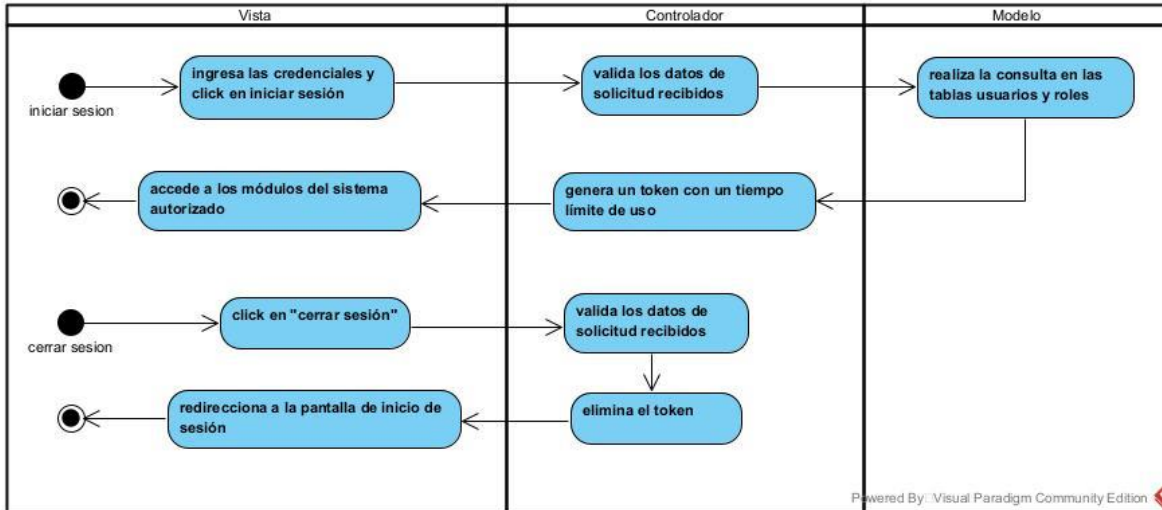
Vista

Controlador

Modelo

iniciar sesion

ingresa las credenciales y click en iniciar sesión

valida los datos de solicitud recibidos

realiza la consulta en las tablas usuarios y roles

accede a los módulos del sistema autorizado

genera un token con un tiempo límite de uso

cerrar sesion

click en "cerrar sesión"

valida los datos de solicitud recibidos

redirecciona a la pantalla de inicio de sesión

elimina el token

Powered By: Visual Paradigm Community Edition